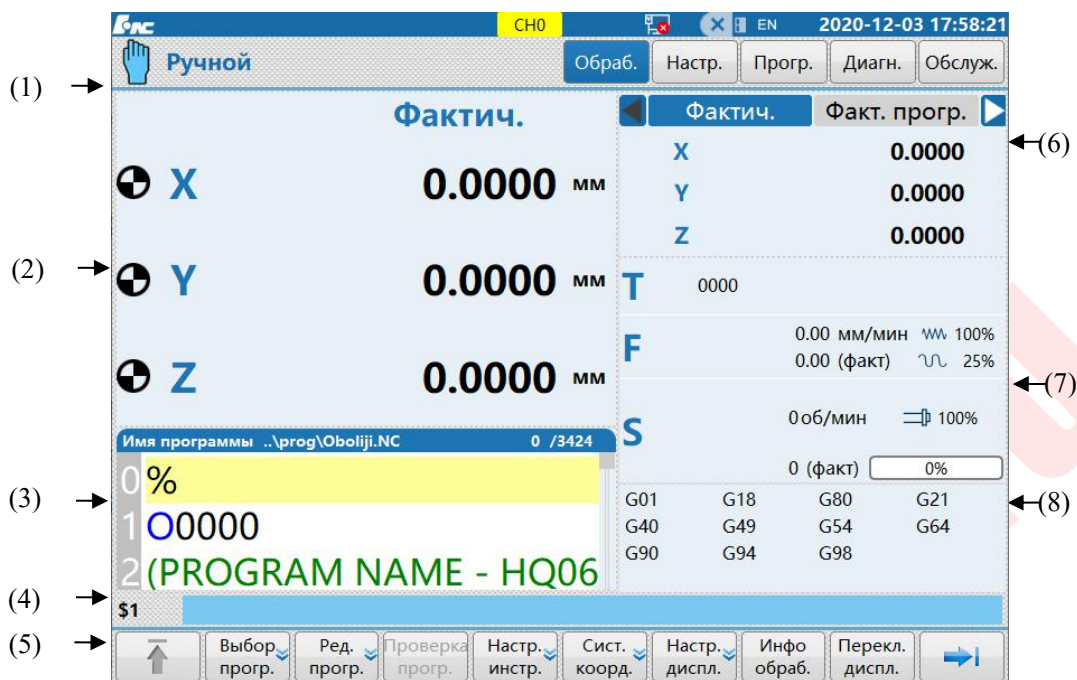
CH0 EN 2020-12-03 17:58:21

Ручной

Обраб. Настр. Прогр. Диагн. Обслуж.

(1)

Фактич.

X 0.0000 мм

(2)

Y 0.0000 мм

Z 0.0000 мм

Фактич. Факт. прогр.

(6)

X 0.0000

Y 0.0000

Z 0.0000

T 0000

F 0.00 мм/мин 100%
0.00 (факт) 25%

(7)

S 0 об/мин 100%
0 (факт) 0%

Имя программы ..\prog\Oboliji.NC 0 /3424

(3)

0 %
1 O0000
2 (PROGRAM NAME - HQ06

| G01 | G18 | G80 | G21 |
|---|---|---|---|
| G40 | G49 | G54 | G64 |
| G90 | G94 | G98 | |

(8)

(4) $1

(5)

Выбор прогр. | Ред. прогр. | Проверка прогр. | Настр. инстр. | Сист. коорд. | Настр. диспл. | Инфо обраб. | Перекл. диспл.